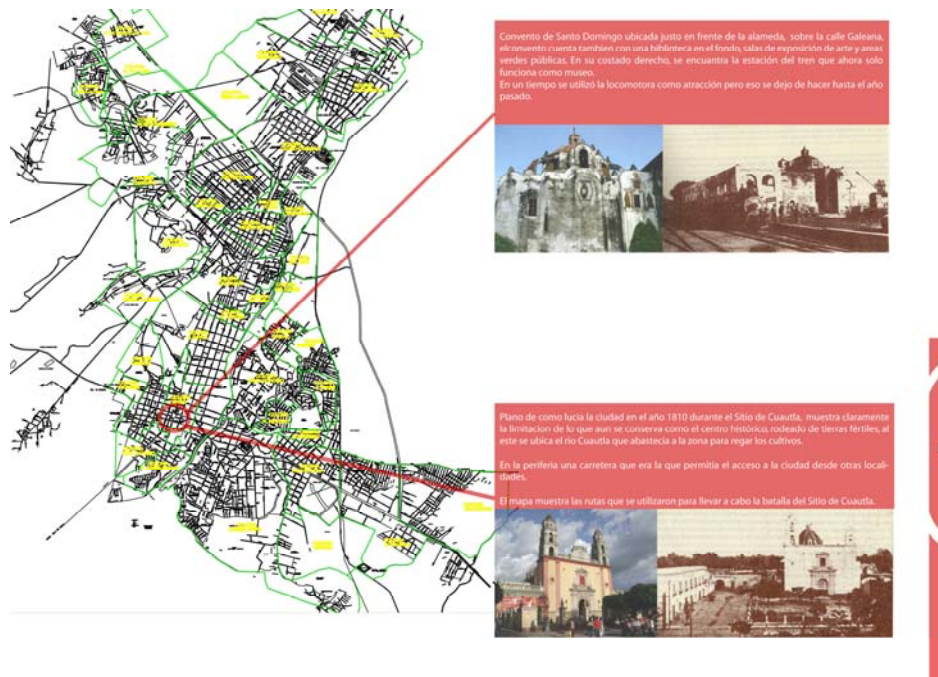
Convento de Santo Domingo ubicada justo en frente de la alameda, sobre la calle Galeana, elconvento cuenta tambien con una biblioteca en el fondo, salas de exposición de arte y areas verdes públicas. En su costado derecho, se encuentra la estación del tren que ahora solo funciona como museo.
En un tiempo se utilizó la locomotora como atracción pero eso se dejo de hacer hasta el año pasado.

Plano de como lucia la ciudad en el año 1810 durante el Sitio de Cuautla, muestra claramente la limitacion de lo que aun se conserva como el centro histórico, rodeado de tierras fértiles, al este se ubica el rio Cuautla que abastecia a la zona para regar los cultivos.

En la periferia una carretera que era la que permitia el acceso a la ciudad desde otras localidades.

El mapa muestra las rutas que se utilizaron para llevar a cabo la batalla del Sitio de Cuautla.